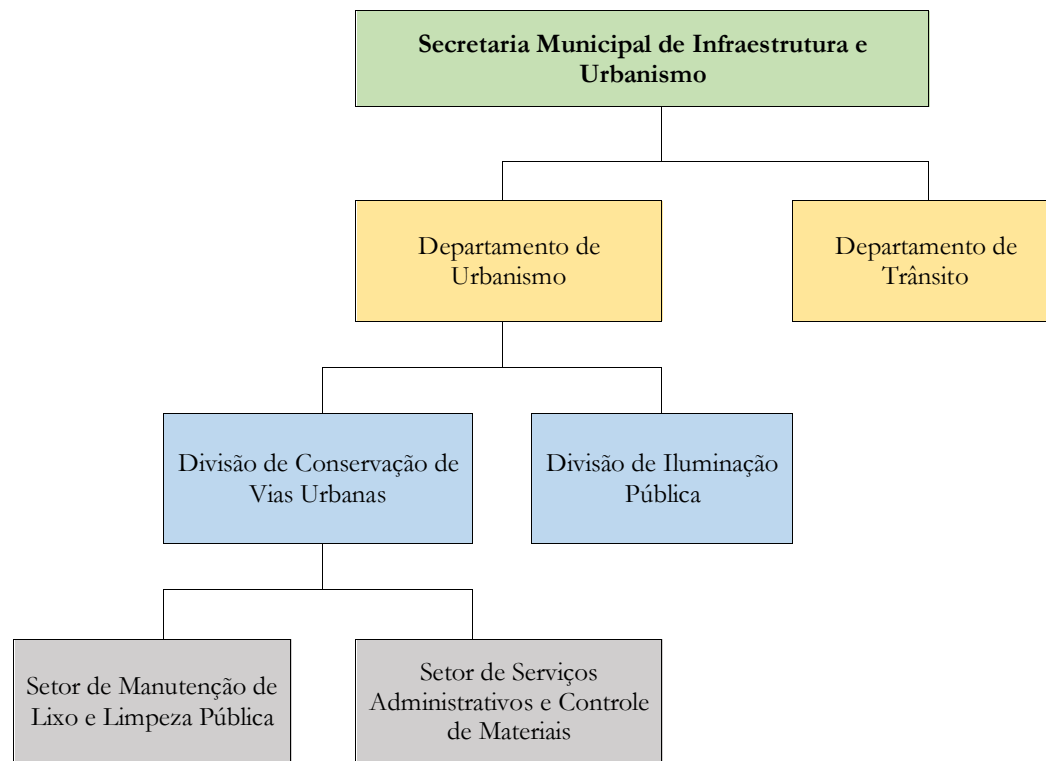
Secretaria Municipal de Infraestrutura e Urbanismo

Departamento de Urbanismo

Departamento de Trânsito

Divisão de Conservação de Vias Urbanas

Divisão de Iluminação Pública

Setor de Manutenção de Lixo e Limpeza Pública

Setor de Serviços Administrativos e Controle de Materiais